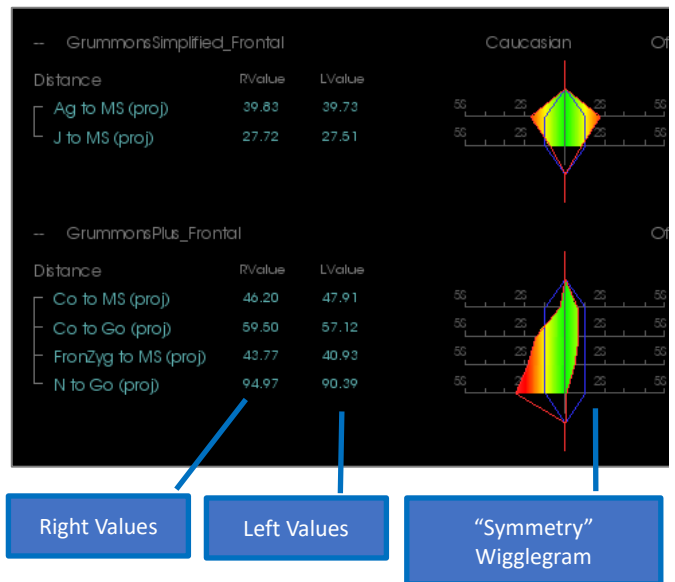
-- GrummonsSimplified_Frontal

Caucasian

Of

| Distance | RValue | LValue |
|---|---|---|
| Ag to MS (proj) | 39.83 | 39.73 |
| J to MS (proj) | 27.72 | 27.61 |

5S 2S 2S 5S
5S 2S 2S 5S

-- GrummonsPlus_Frontal

Of

| Distance | RValue | LValue |
|---|---|---|
| Co to MS (proj) | 46.20 | 47.91 |
| Co to Go (proj) | 59.50 | 57.12 |
| FronZyg to MS (proj) | 43.77 | 40.93 |
| N to Go (proj) | 94.97 | 90.39 |

5S 2S 2S 5S
5S 2S 2S 5S
5S 2S 2S 5S
5S 2S 2S 5S

Right Values

Left Values

"Symmetry" Wigglegram